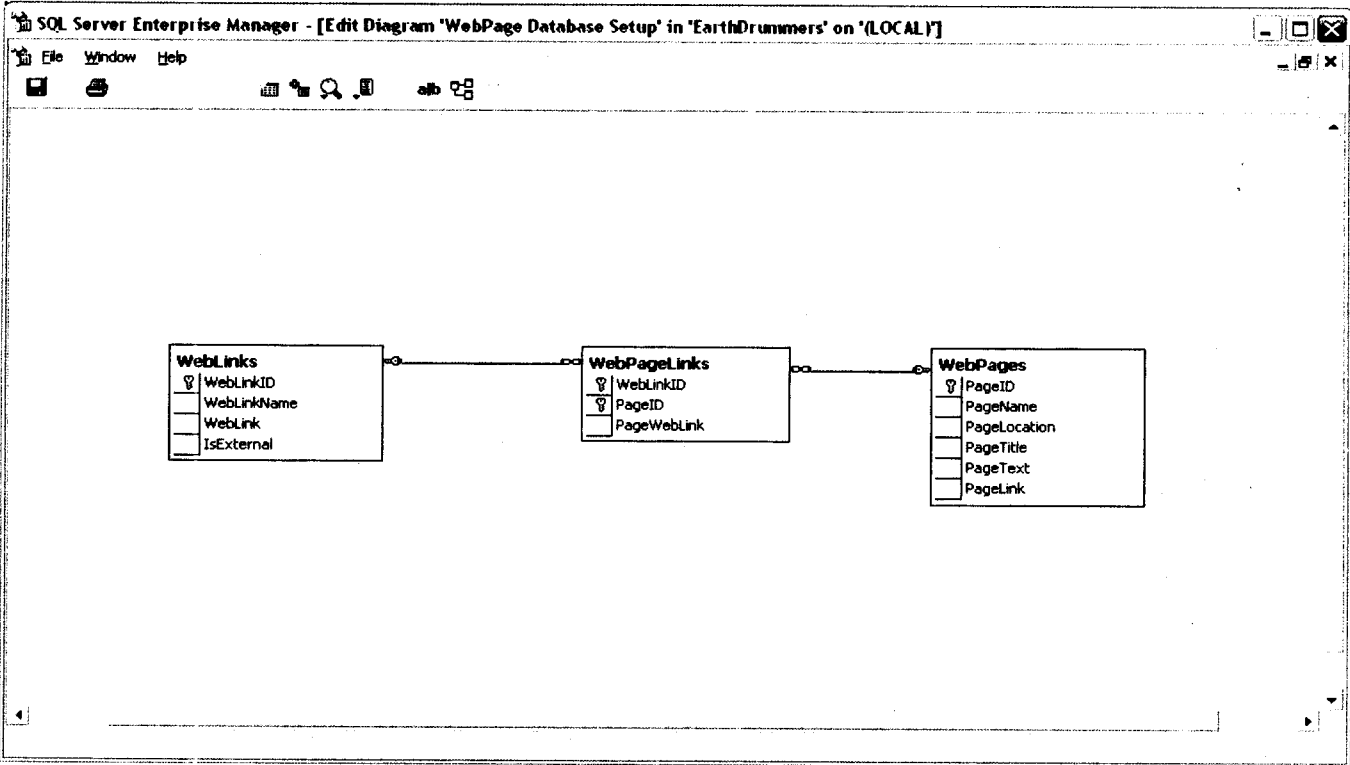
SQL Server Enterprise Manager - [Edit Diagram 'WebPage Database Setup' in 'EarthDrummers' on '(LOCAL)']

File Window Help

WebLinks
WebLinkID
WebLinkName
WebLink
IsExternal

WebPageLinks
WebLinkID
PageID
PageWebLink

WebPages
PageID
PageName
PageLocation
PageTitle
PageText
PageLink